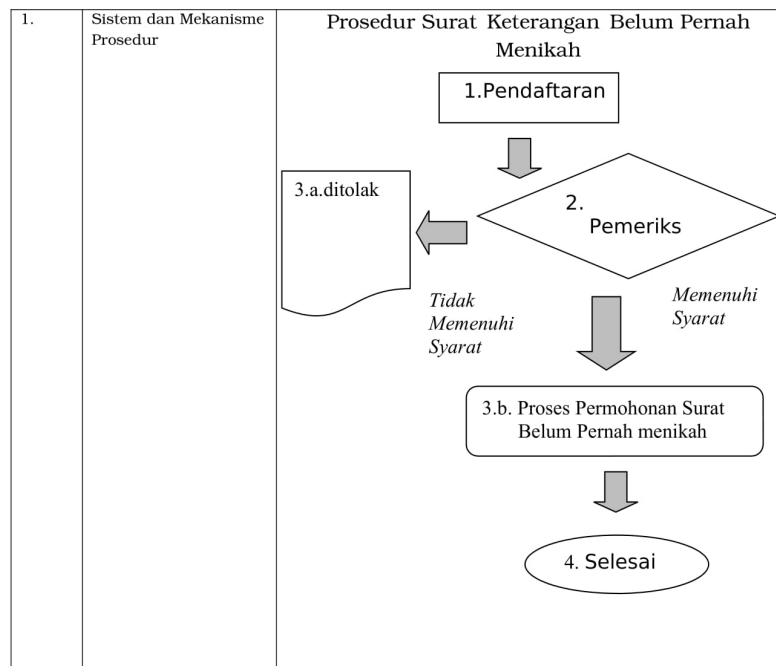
| 1. | Sistem dan Mekanisme Prosedur | Prosedur Surat Keterangan Belum Pernah Menikah |
|---|---|---|

1.Pendaftaran

2. Pemeriks

3.a.ditolak

Tidak Memenuhi Syarat

Memenuhi Syarat

3.b. Proses Permohonan Surat Belum Pernah menikah

4. Selesai